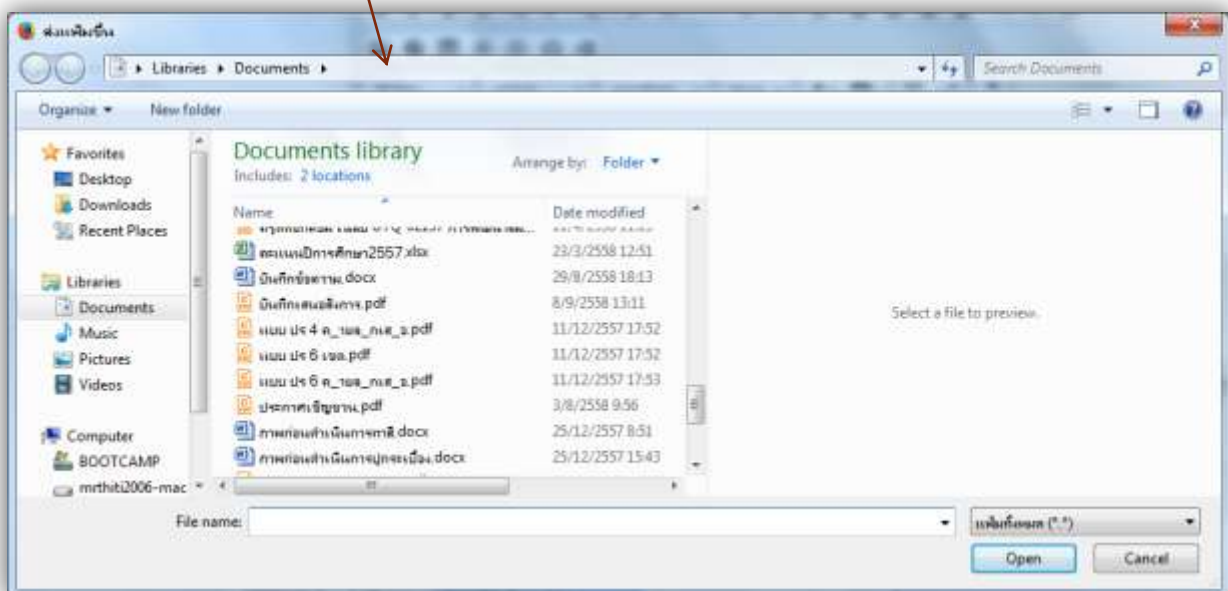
ส่งแฟ้มขึ้น

Libraries ▸ Documents ▸

Search Documents

Organize ▾ New folder

Favorites
Desktop
Downloads
Recent Places

Libraries
Documents
Music
Pictures
Videos

Computer
BOOTCAMP
mrthiti2006-mac

Documents library
Includes: 2 locations

Arrange by: Folder ▾

| Name | Date modified |
|---|---|
| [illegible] | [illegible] |
| คะแนนปีการศึกษา2557.xlsx | 23/3/2558 12:51 |
| บันทึกข้อความ.docx | 29/8/2558 18:13 |
| บันทึกเสนอสิ่งการ.pdf | 8/9/2558 13:11 |
| แบบ ปร 4 ค_รพล_กเส_ร.pdf | 11/12/2557 17:52 |
| แบบ ปร 6 เขต.pdf | 11/12/2557 17:52 |
| แบบ ปร 6 ค_รพล_กเส_ร.pdf | 11/12/2557 17:53 |
| ประกาศเชิญชวน.pdf | 3/8/2558 9:56 |
| ภาพก่อนดำเนินการทาสี.docx | 25/12/2557 8:51 |
| ภาพก่อนดำเนินการปูกระเบื้อง.docx | 25/12/2557 15:43 |

Select a file to preview.

File name:

แฟ้มทั้งหมด (*.*)

Open Cancel